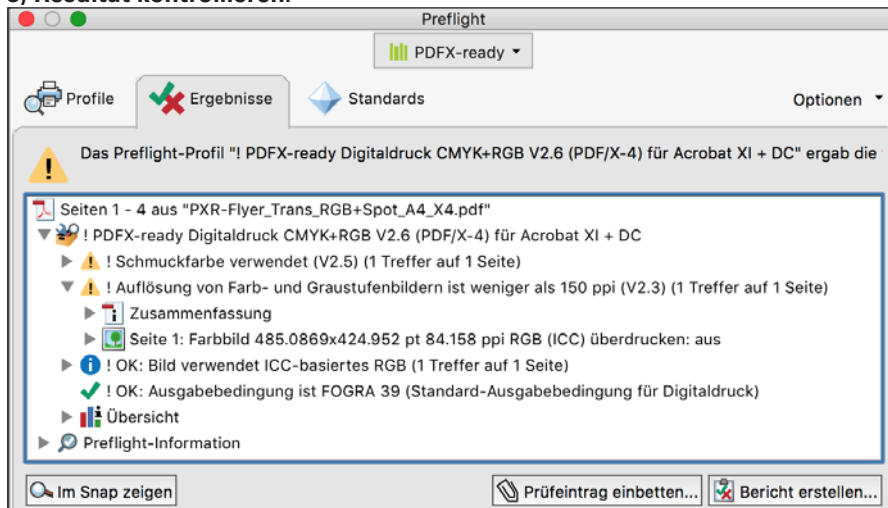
Preflight

PDFX-ready

Profile
Ergebnisse
Standards
Optionen

Das Preflight-Profil "! PDFX-ready Digitaldruck CMYK+RGB V2.6 (PDF/X-4) für Acrobat XI + DC" ergab die

Seiten 1 - 4 aus "PXR-Flyer_Trans_RGB+Spot_A4_X4.pdf"
! PDFX-ready Digitaldruck CMYK+RGB V2.6 (PDF/X-4) für Acrobat XI + DC
! Schmuckfarbe verwendet (V2.5) (1 Treffer auf 1 Seite)
! Auflösung von Farb- und Graustufenbildern ist weniger als 150 ppi (V2.3) (1 Treffer auf 1 Seite)
Zusammenfassung
Seite 1: Farbbild 485.0869x424.952 pt 84.158 ppi RGB (ICC) überdrucken: aus
! OK: Bild verwendet ICC-basiertes RGB (1 Treffer auf 1 Seite)
! OK: Ausgabebedingung ist FOGRA 39 (Standard-Ausgabebedingung für Digitaldruck)
Übersicht
Preflight-Information

Im Snap zeigen
Prüfeintrag einbetten...
Bericht erstellen...